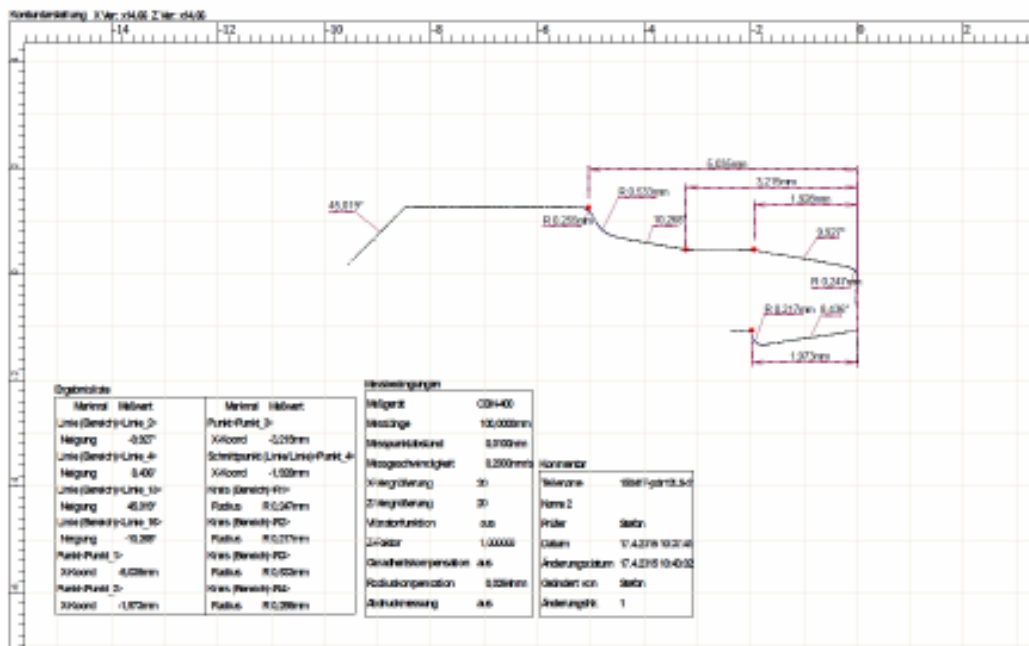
Konturdarstellung X Ver: x14,00 Z Ver: x14,00

-14 -12 -10 -8 -6 -4 -2 0 2

5,035mm
3,219mm
1,929mm
R 0,533mm
45,015°
10,268°
R 0,259mm
9,927°
R 0,247mm
R 0,217mm
5,400°
1,973mm

Ergebnisliste

| Merkmal | Meßwert | Merkmal | Meßwert |
|---|---|---|---|
| Linie (Bereich)-Linie_2> | | Punkt-Punkt_3> | |
| Neigung | -9,927° | X-Koord | -3,219mm |
| Linie (Bereich)-Linie_4> | | Schnittpunkt (Linie/Linie)-Punkt_4> | |
| Neigung | 5,400° | X-Koord | -1,929mm |
| Linie (Bereich)-Linie_13> | | Kreis (Bereich)-R1> | |
| Neigung | 45,015° | Radius | R 0,247mm |
| Linie (Bereich)-Linie_16> | | Kreis (Bereich)-R2> | |
| Neigung | -10,268° | Radius | R 0,217mm |
| Punkt-Punkt_1> | | Kreis (Bereich)-R3> | |
| X-Koord | -5,035mm | Radius | R 0,533mm |
| Punkt-Punkt_2> | | Kreis (Bereich)-R4> | |
| X-Koord | -1,973mm | Radius | R 0,259mm |

Einstellbedingungen

| | |
|---|---|
| Meßgerät | CDH-400 |
| Messlänge | 100,0000mm |
| Messpunktabstand | 0,0100mm |
| Messgeschwindigkeit | 0,2000mm/s |
| X-Vergrößerung | 20 |
| Z-Vergrößerung | 20 |
| Vorlauffunktion | aus |
| Z-Faktor | 1,000000 |
| Gradheitskompensation | aus |
| Radiuskompensation | 0,0264mm |
| Abtastumkehrung | aus |

Kommentar

| | |
|---|---|
| Teilename | 15647-gdm18.8-0 |
| Name 2 | |
| Prüfer | Stefan |
| Datum | 17.4.2018 10:37:40 |
| Änderungsdatum | 17.4.2018 10:49:02 |
| Geändert von | Stefan |
| Änderungsnr. | 1 |